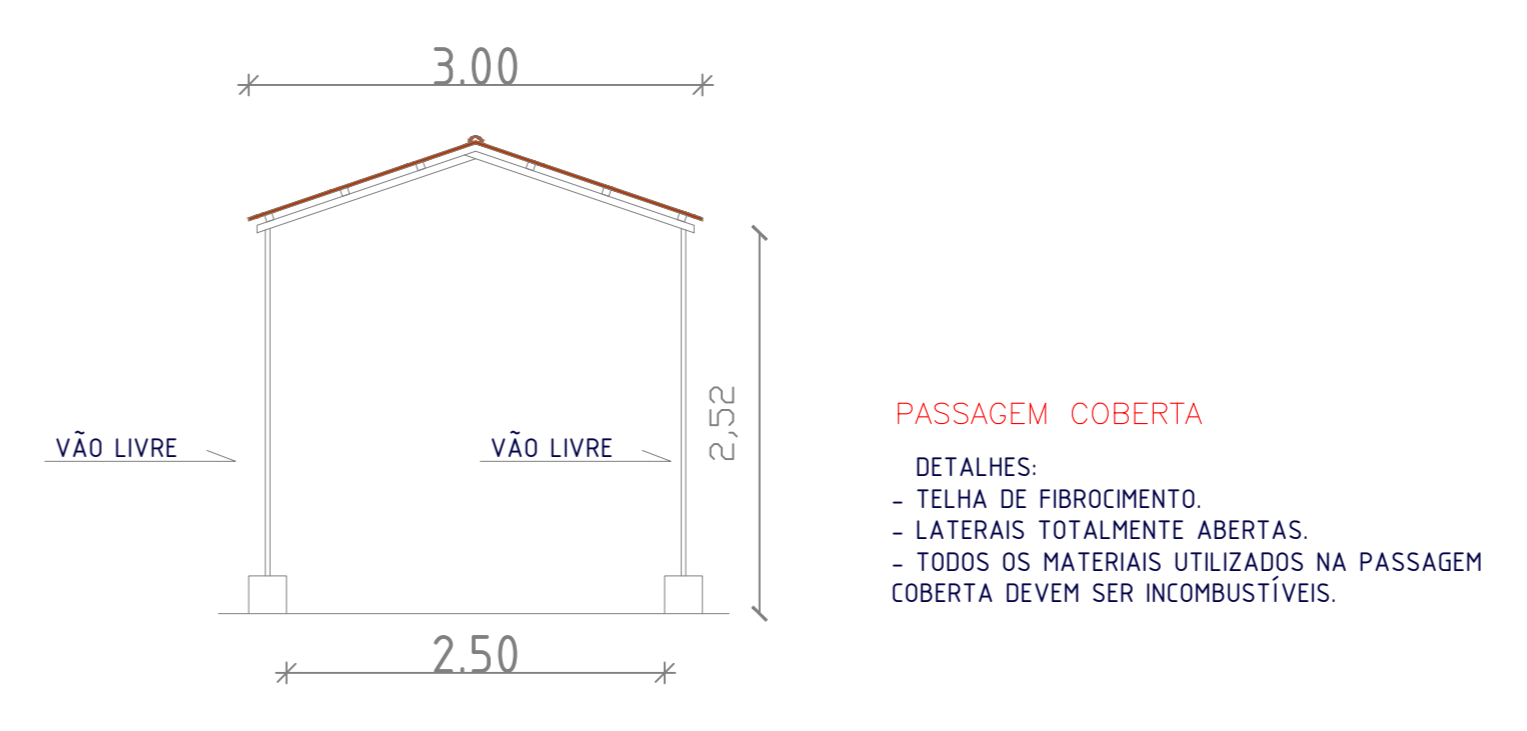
3.00

VÃO LIVRE

VÃO LIVRE

2,52

2.50

PASSAGEM COBERTA

DETALHES:
- TELHA DE FIBROCIMENTO.
- LATERAIS TOTALMENTE ABERTAS.
- TODOS OS MATERIAIS UTILIZADOS NA PASSAGEM COBERTA DEVEM SER INCOMBUSTÍVEIS.